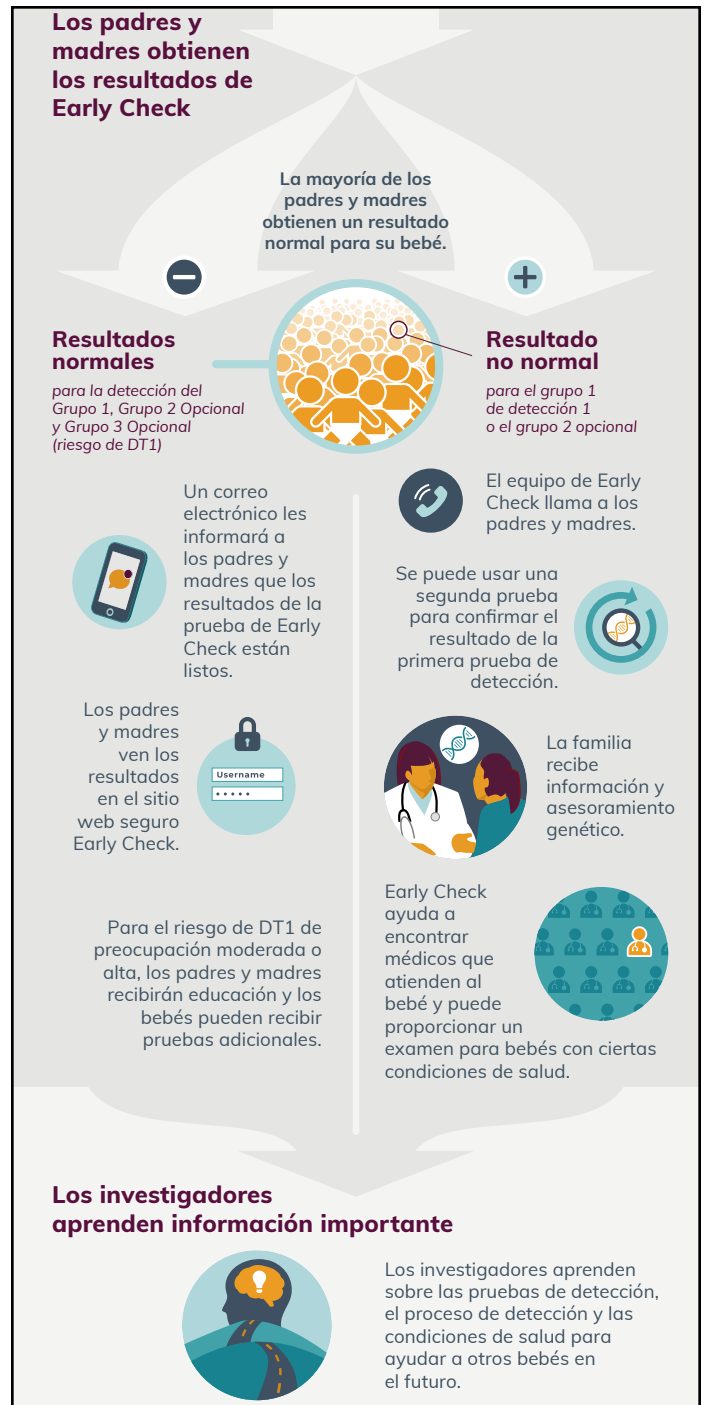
Los padres y madres obtienen los resultados de Early Check

La mayoría de los padres y madres obtienen un resultado normal para su bebé.

Resultados normales

para la detección del Grupo 1, Grupo 2 Opcional y Grupo 3 Opcional (riesgo de DT1)

Resultado no normal

para el grupo 1 de detección 1 o el grupo 2 opcional

Un correo electrónico les informará a los padres y madres que los resultados de la prueba de Early Check están listos.

Los padres y madres ven los resultados en el sitio web seguro Early Check.

Username

•••••

Para el riesgo de DT1 de preocupación moderada o alta, los padres y madres recibirán educación y los bebés pueden recibir pruebas adicionales.

El equipo de Early Check llama a los padres y madres.

Se puede usar una segunda prueba para confirmar el resultado de la primera prueba de detección.

La familia recibe información y asesoramiento genético.

Early Check ayuda a encontrar médicos que atienden al bebé y puede proporcionar un examen para bebés con ciertas condiciones de salud.

Los investigadores aprenden información importante

Los investigadores aprenden sobre las pruebas de detección, el proceso de detección y las condiciones de salud para ayudar a otros bebés en el futuro.